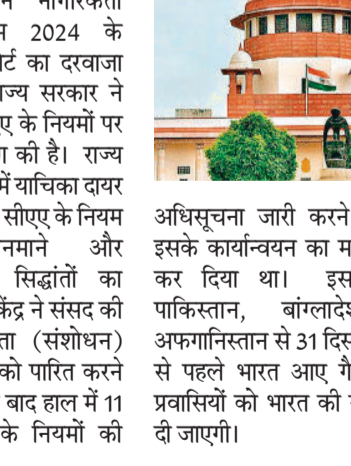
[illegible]न नागरिकता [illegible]न 2024 के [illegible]र्ट का दरवाजा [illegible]ज्य सरकार ने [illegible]ए के नियमों पर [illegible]ा की है। राज्य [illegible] में याचिका दायर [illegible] सीएए के नियम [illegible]नमाने और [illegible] सिद्धांतों का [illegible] केंद्र ने संसद की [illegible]ता (संशोधन) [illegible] को पारित करने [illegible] बाद हाल में 11 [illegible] के नियमों की

अधिसूचना जारी करने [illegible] इसके कार्यान्वयन का म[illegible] कर दिया था। इस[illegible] पाकिस्तान, बांग्लादेश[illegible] अफगानिस्तान से 31 दिस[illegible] से पहले भारत आए गै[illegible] प्रवासियों को भारत की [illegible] दी जाएगी।